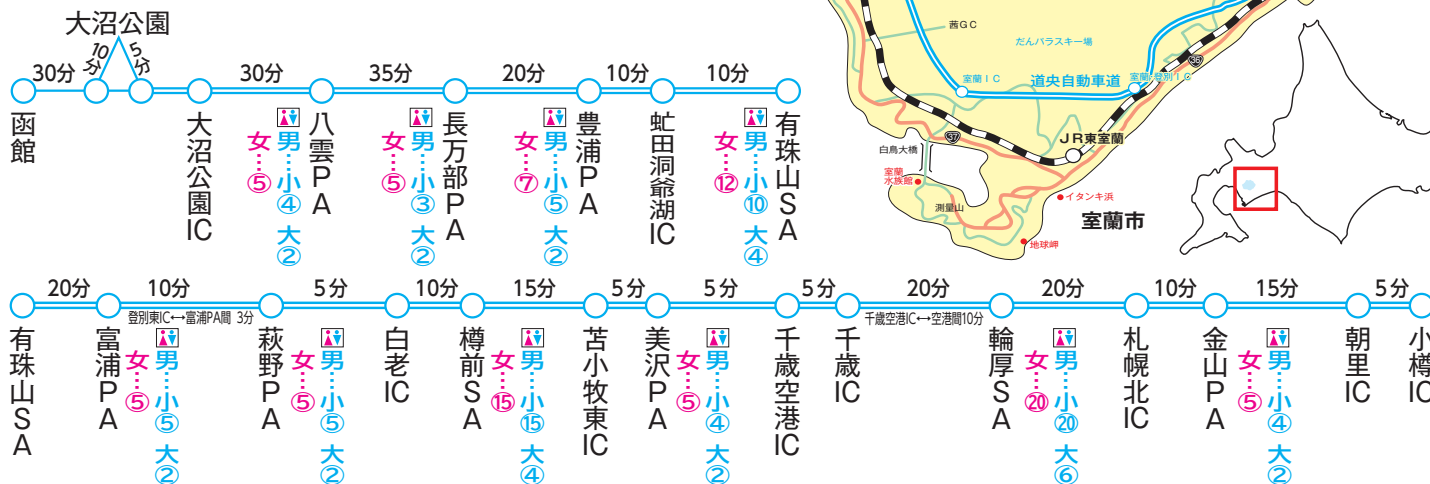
大沼公園
10分 5分
30分 30分 35分 20分 10分 10分

函館
大沼公園IC
女…⑤ 男…小④ 大②
八雲PA
女…⑤ 男…小③ 大②
長万部PA
女…⑦ 男…小⑤ 大②
豊浦PA
虻田洞爺湖IC
女…⑫ 男…小⑩ 大④
有珠山SA

茜GC
だんパラスキー場
室蘭IC
道央自動車道
室蘭・登別IC
36
37
JR東室蘭
白鳥大橋
室蘭水族館
測量山
イタンキ浜
室蘭市
地球岬

20分 10分 5分 10分 15分 5分 5分 5分 20分 20分 10分 15分 5分
登別東IC↔富浦PA間 3分
千歳空港IC↔空港間10分

有珠山SA
富浦PA
女…⑤ 男…小⑤ 大②
萩野PA
女…⑤ 男…小⑤ 大②
白老IC
樽前SA
女…⑮ 男…小⑮ 大④
苫小牧東IC
美沢PA
女…⑤ 男…小④ 大②
千歳空港IC
千歳IC
輪厚SA
女…⑳ 男…小⑳ 大⑥
札幌北IC
金山PA
女…⑤ 男…小④ 大②
朝里IC
小樽IC